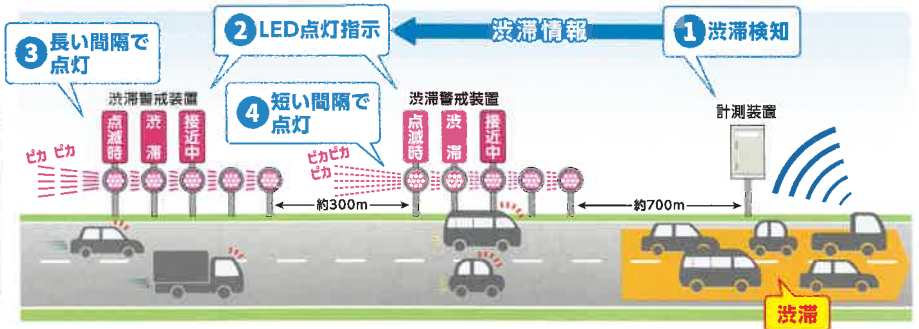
2 LED点灯指示

渋滞情報

1 渋滞検知

3 長い間隔で点灯

渋滞警戒装置

点滅時

渋滞

接近中

4 短い間隔で点灯

渋滞警戒装置

点滅時

渋滞

接近中

計測装置

ピカ ピカ

ピカピカ ピカ

約300m

約700m

渋滞